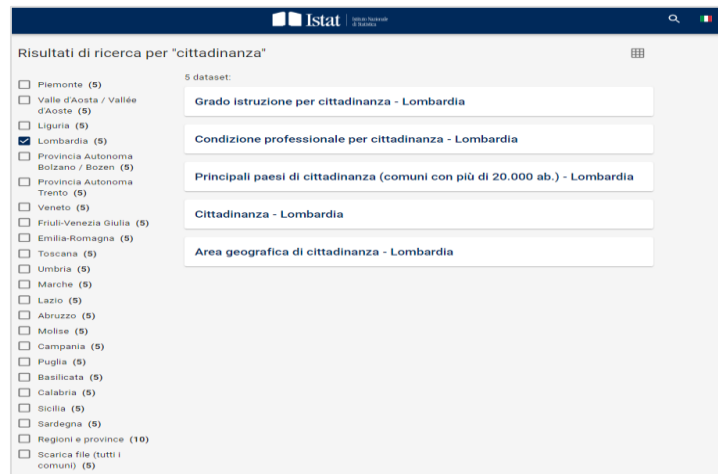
Istat | Istituto Nazionale di Statistica

Risultati di ricerca per "cittadinanza"

Piemonte (5)
Valle d'Aosta / Vallée d'Aoste (5)
Liguria (5)
Lombardia (5)
Provincia Autonoma Bolzano / Bozen (5)
Provincia Autonoma Trento (5)
Veneto (5)
Friuli-Venezia Giulia (5)
Emilia-Romagna (5)
Toscana (5)
Umbria (5)
Marche (5)
Lazio (5)
Abruzzo (5)
Molise (5)
Campania (5)
Puglia (5)
Basilicata (5)
Calabria (5)
Sicilia (5)
Sardegna (5)
Regioni e province (10)
Scarica file (tutti i comuni) (5)

5 dataset:

Grado istruzione per cittadinanza - Lombardia

Condizione professionale per cittadinanza - Lombardia

Principali paesi di cittadinanza (comuni con più di 20.000 ab.) - Lombardia

Cittadinanza - Lombardia

Area geografica di cittadinanza - Lombardia